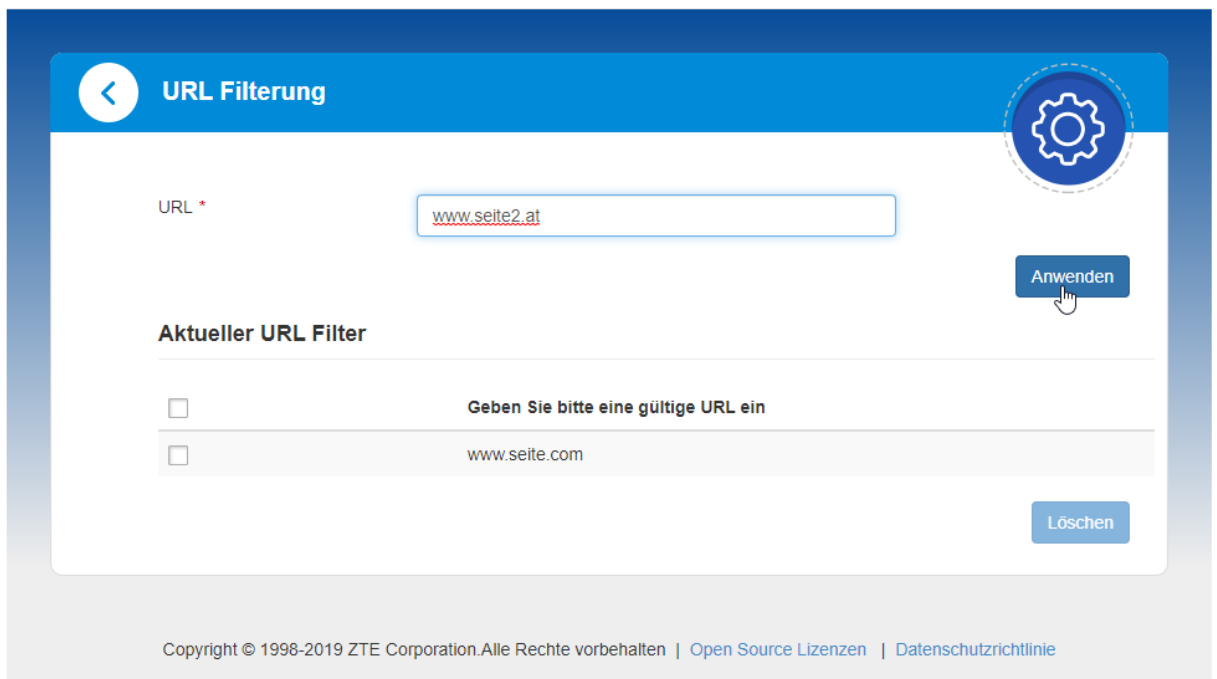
URL Filterung

URL *

www.seite2.at

Anwenden

Aktueller URL Filter

| | Geben Sie bitte eine gültige URL ein |
|---|---|
| | www.seite.com |

Löschen

Copyright © 1998-2019 ZTE Corporation.Alle Rechte vorbehalten | Open Source Lizenzen | Datenschutzrichtlinie